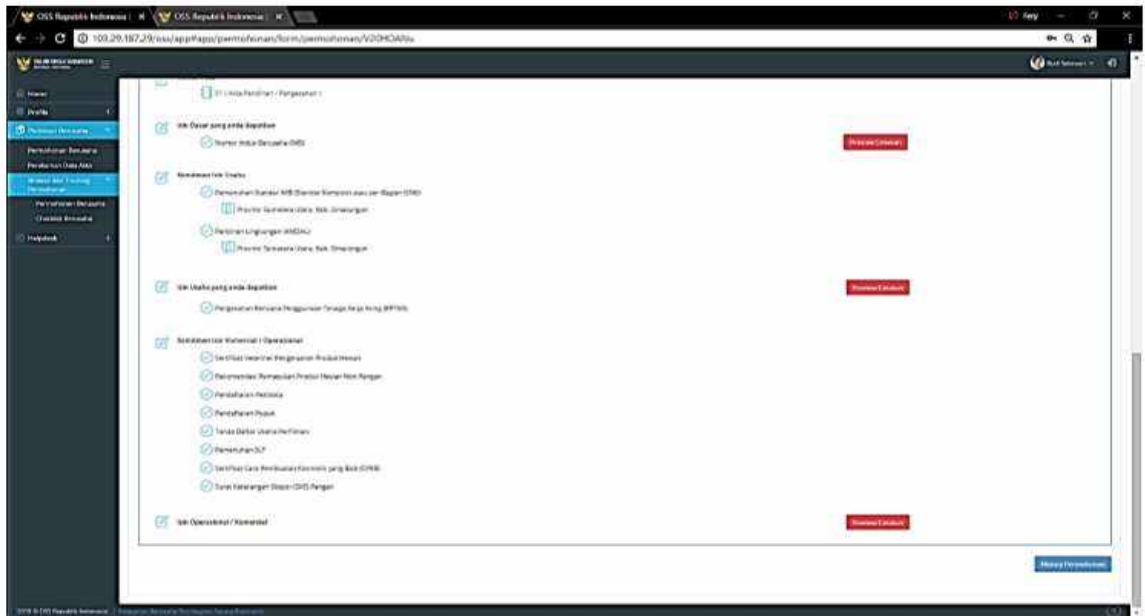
OSS Republik Indonesia | ×
OSS Republik Indonesia | ×
103.29.187.29/oss/app#app/permohonan/form/permohonan/V2OHOANu

Home
Profile
Perizinan Berusaha
Permohonan Berusaha
Perubahan Data Akta
Helpdesk

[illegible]

Izin Dasar yang anda dapatkan
Nomor Induk Berusaha (NIB)
Proses Lanjut

Komitmen Izin Usaha
Persetujuan Standar AMDAL
Provinsi Sumatera Utara, Kab. Simalungun
Perizinan Lingkungan (AMDAL)
Provinsi Sumatera Utara, Kab. Simalungun

Izin Usaha yang anda dapatkan
Proses Lanjut
Pengesahan Rencana Penggunaan Tenaga Kerja Asing (RPTKA)

Komitmen Izin Komersial / Operasional
Sertifikat Veteriner Pengolahan Produk Hewan
Rekomendasi Pemasukan Produk Hewan Non Pangan
Pendaftaran Pestisida
Pendaftaran Pupuk
Tanda Daftar Usaha Perikanan
Pemenuhan SLF
Sertifikat Cara Pembuatan Kosmetik yang Baik (CPKB)
Surat Keterangan Ekspor (SKE) Pangan

Izin Operasional / Komersial
Proses Lanjut

Ajukan Permohonan

2018 © OSS Republik Indonesia